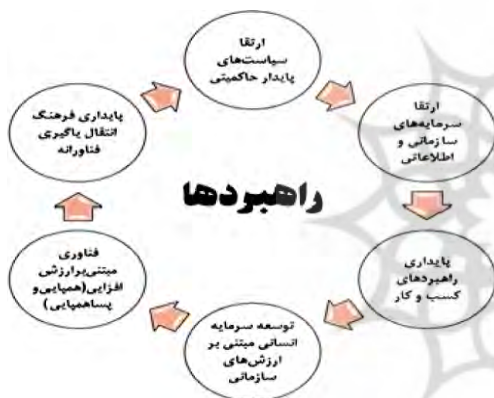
ارتقا سیاست‌های پایدار حاکمیتی

ارتقا سرمایه‌های سازمانی و اطلاعاتی

پایداری راهبردهای کسب و کار

توسعه سرمایه انسانی مبتنی بر ارزش‌های سازمانی

فناوری مبتنی‌برارزش افزایی(همپایی و پساهمپایی)

پایداری فرهنگ انتقال یادگیری فناورانه

راهبردها